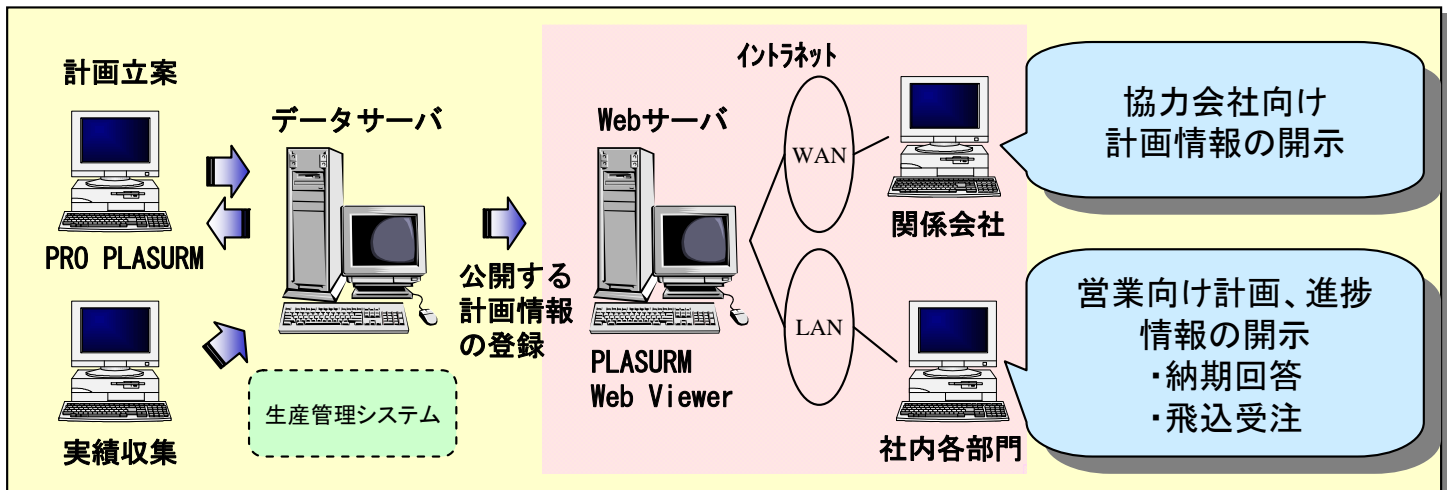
計画立案

PRO PLASURM

実績収集

データサーバ

生産管理システム

公開する計画情報の登録

Webサーバ

PLASURM Web Viewer

イントラネット

WAN

LAN

関係会社

社内各部門

協力会社向け計画情報の開示

営業向け計画、進捗情報の開示
・納期回答
・飛込受注